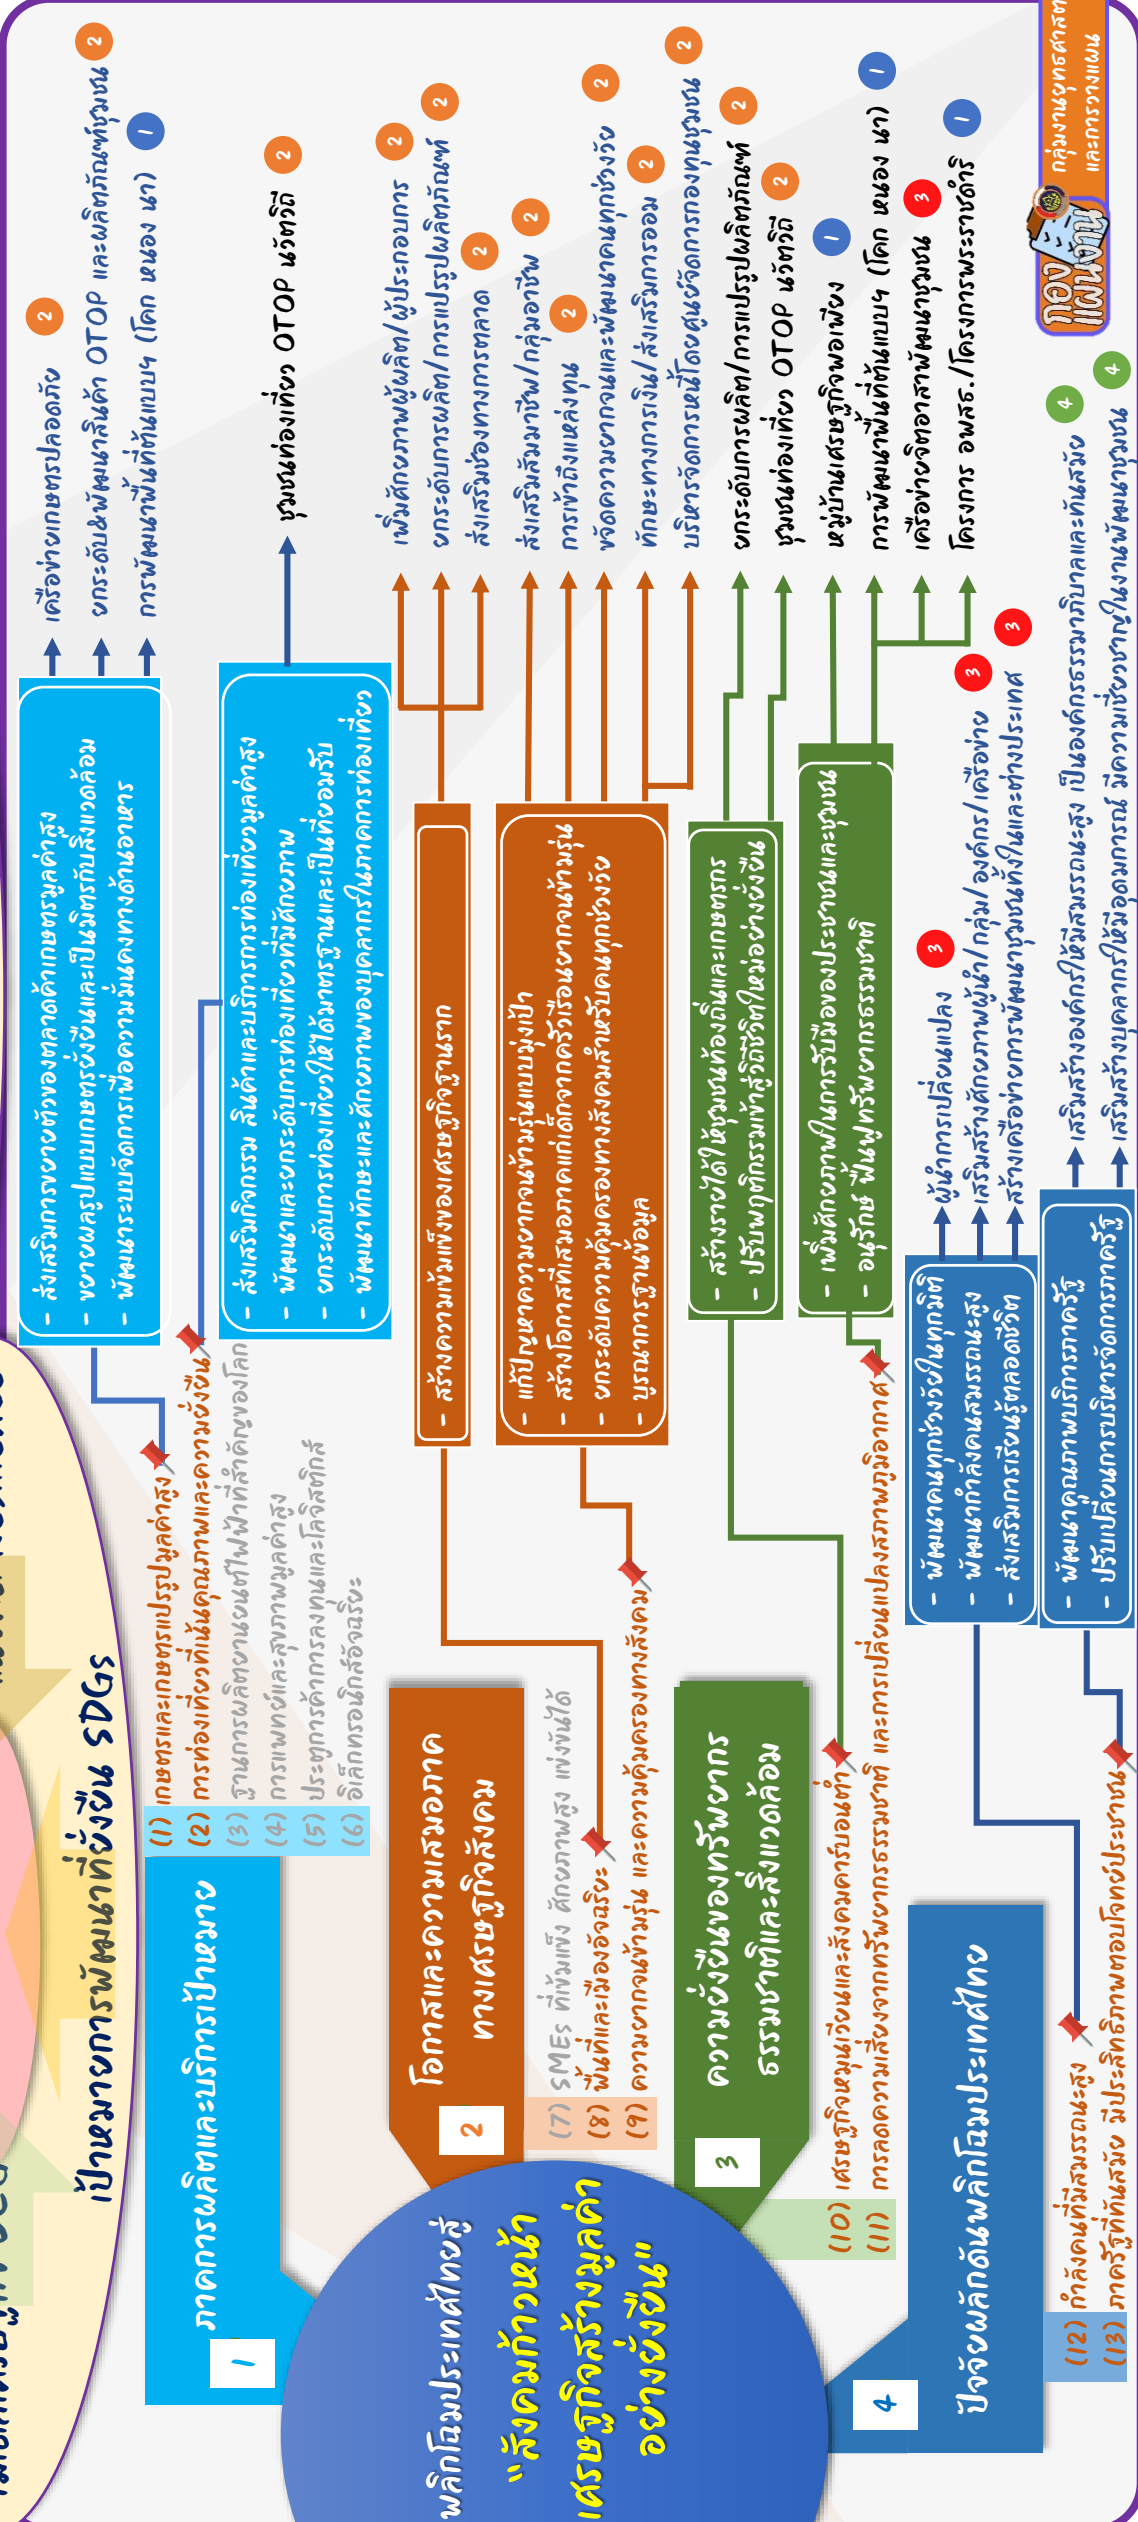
กองแผนงาน
กลุ่มงานยุทธศาสตร์และการวางแผน

พลิกโฉมประเทศไทยสู่
"สังคมก้าวหน้า เศรษฐกิจสร้างมูลค่า อย่างยั่งยืน"

เป้าหมายการพัฒนาที่ยั่งยืน SDGs

1 ภาคการผลิตและบริการเป้าหมาย
(1) เกษตรและเกษตรแปรรูปมูลค่าสูง
(2) การท่องเที่ยวที่เน้นคุณภาพและความยั่งยืน
(3) ฐานการผลิตยานยนต์ไฟฟ้าที่สำคัญของโลก
(4) การแพทย์และสุขภาพมูลค่าสูง
(5) ประตูการค้าการลงทุนและโลจิสติกส์
(6) อิเล็กทรอนิกส์อัจฉริยะ

- ส่งเสริมการขยายตัวของตลาดค้าเกษตรมูลค่าสูง
- ขยายผลรูปแบบเกษตรยั่งยืนและเป็นมิตรกับสิ่งแวดล้อม
- พัฒนาระบบจัดการเพื่อความมั่นคงทางด้านอาหาร

เครือข่ายเกษตรปลอดภัย 2
ยกระดับผลิตภัณฑ์สินค้า OTOP และผลิตภัณฑ์ชุมชน 2
การพัฒนาพื้นที่ต้นแบบ (โคก หนอง นา) 1

- ส่งเสริมกิจกรรม สินค้าและบริการการท่องเที่ยวมูลค่าสูง
- พัฒนาและยกระดับการท่องเที่ยวที่มีศักยภาพ
- ยกระดับการท่องเที่ยวให้ได้มาตรฐานและเป็นที่ยอมรับ
- พัฒนาทักษะและศักยภาพของบุคลากรในภาคการท่องเที่ยว

ชุมชนท่องเที่ยว OTOP นวัตวิถี 2

2 โอกาสและความเสมอภาคทางเศรษฐกิจสังคม
(7) SMEs ที่เข้มแข็ง ศักยภาพสูง แข่งขันได้
(8) พื้นที่และเมืองอัจฉริยะ
(9) ความยากจนข้ามรุ่น และความคุ้มครองทางสังคม

- สร้างความเข้มแข็งของเศรษฐกิจฐานราก

- แก้ปัญหาความยากจนข้ามรุ่นแบบมุ่งเป้า
- สร้างโอกาสที่เสมอภาคแก่เด็กจากครัวเรือนยากจนข้ามรุ่น
- ยกระดับความคุ้มครองทางสังคมสำหรับคนทุกช่วงวัย
- บูรณาการฐานข้อมูล

เพิ่มศักยภาพผู้ผลิต/ผู้ประกอบการ 2
ยกระดับการผลิต/การแปรรูปผลิตภัณฑ์ 2
ส่งเสริมช่องทางการตลาด 2
ส่งเสริมสัมมาชีพ/กลุ่มอาชีพ 2
การเข้าถึงแหล่งทุน 2
ขจัดความยากจนและพัฒนาคนทุกช่วงวัย 2
ทักษะทางการเงิน/ส่งเสริมการออม 2
บริหารจัดการหนี้โดยศูนย์จัดการกองทุนชุมชน 2

3 ความยั่งยืนของทรัพยากรธรรมชาติและสิ่งแวดล้อม
(10) เศรษฐกิจหมุนเวียนและสังคมคาร์บอนต่ำ
(11) การลดความเสี่ยงจากทรัพยากรธรรมชาติ และการเปลี่ยนแปลงสภาพภูมิอากาศ

- สร้างรายได้ให้ชุมชนท้องถิ่นและเกษตรกร
- ปรับพฤติกรรมเข้าสู่วิถีชีวิตใหม่อย่างยั่งยืน

- เพิ่มศักยภาพในการรับมือของประชาชนและชุมชน
- อนุรักษ์ ฟื้นฟูทรัพยากรธรรมชาติ

ยกระดับการผลิต/การแปรรูปผลิตภัณฑ์ 2
ชุมชนท่องเที่ยว OTOP นวัตวิถี 2
หมู่บ้านเศรษฐกิจพอเพียง 1
การพัฒนาพื้นที่ต้นแบบ (โคก หนอง นา) 1
เครือข่ายจิตอาสาพัฒนาชุมชน 3
โครงการ อพรส./โครงการพระราชดำริ 1

4 ปัจจัยผลักดันพลิกโฉมประเทศไทย
(12) กำลังคนที่มีสมรรถนะสูง
(13) ภาครัฐที่ทันสมัย มีประสิทธิภาพตอบโจทย์ประชาชน

- พัฒนาคนทุกช่วงวัยในทุกมิติ
- พัฒนากำลังคนสมรรถนะสูง
- ส่งเสริมการเรียนรู้ตลอดชีวิต

ผู้นำการเปลี่ยนแปลง 3
เสริมสร้างศักยภาพผู้นำ/กลุ่ม/องค์กร/เครือข่าย 3
สร้างเครือข่ายการพัฒนาชุมชนทั้งในและต่างประเทศ 3

- พัฒนาคุณภาพบริการภาครัฐ
- ปรับเปลี่ยนการบริหารจัดการภาครัฐ

เสริมสร้างองค์กรให้มีสมรรถนะสูง เป็นองค์กรธรรมาภิบาลและทันสมัย 4
เสริมสร้างบุคลากรให้มีอุดมการณ์ มีความเชี่ยวชาญในงานพัฒนาชุมชน 4